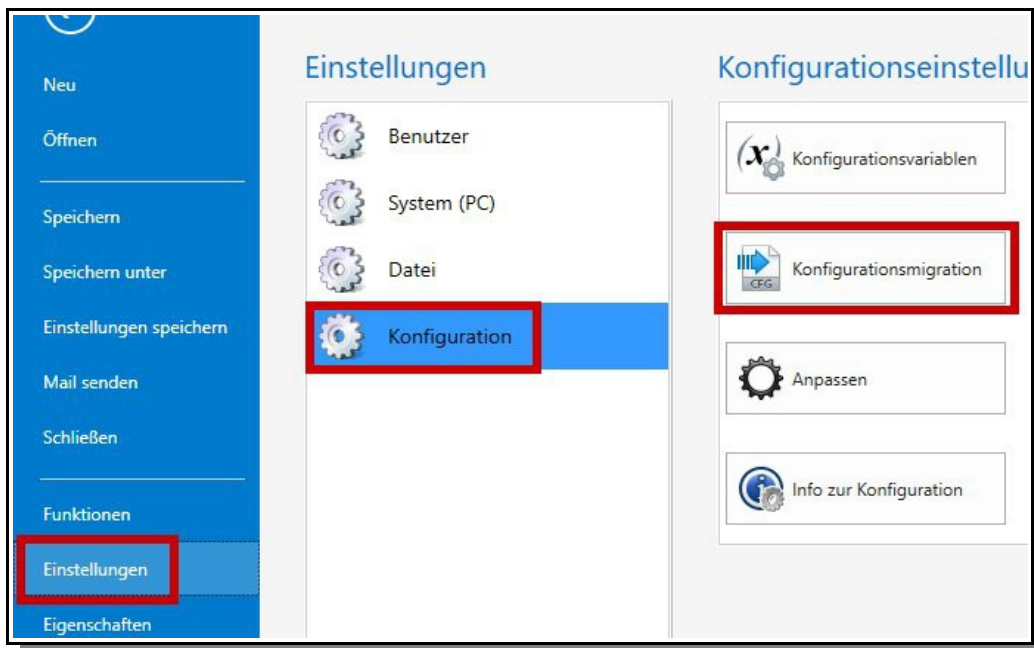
Neu

Öffnen

Speichern

Speichern unter

Einstellungen speichern

Mail senden

Schließen

Funktionen

Einstellungen

Eigenschaften

Einstellungen

Benutzer

System (PC)

Datei

Konfiguration

Konfigurationseinstellu

$(x)$ Konfigurationsvariablen

CFG Konfigurationsmigration

Anpassen

Info zur Konfiguration